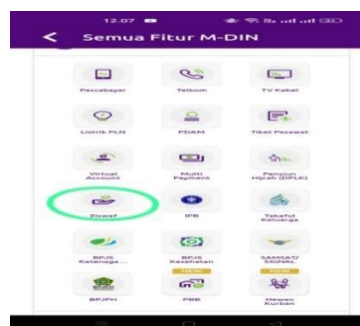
12.07

Semua Fitur M-DIN

Pascabayar

Telkom

TV Kabel

Listrik PLN

PDAM

Tiket Pesawat

Virtual Account

Multi Payment

Pensiun Hijrah (DPLK)

Ziswaf

IPB

Takaful Keluarga

BPJS Ketenaga...

BPJS Kesehatan

NEW

SAMSAT/ SIGNAL

NEW

BPIJPH

PBB

Hewan Kurban